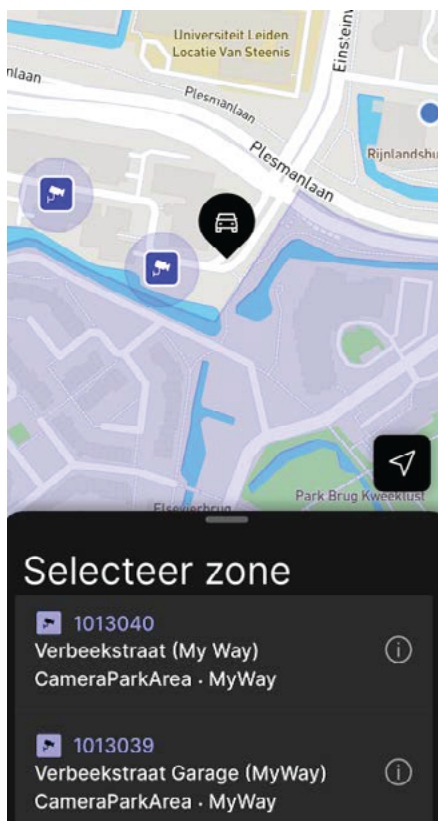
Universiteit Leiden
Locatie Van Steenis

Einstein

nlaan

Plesmanlaan

Plesmanlaan

Rijnlandshu

Park Brug Kweektust

Elsevierbrug

Selecteer zone

1013040
Verbeekstraat (My Way)
CameraParkArea · MyWay

1013039
Verbeekstraat Garage (MyWay)
CameraParkArea · MyWay